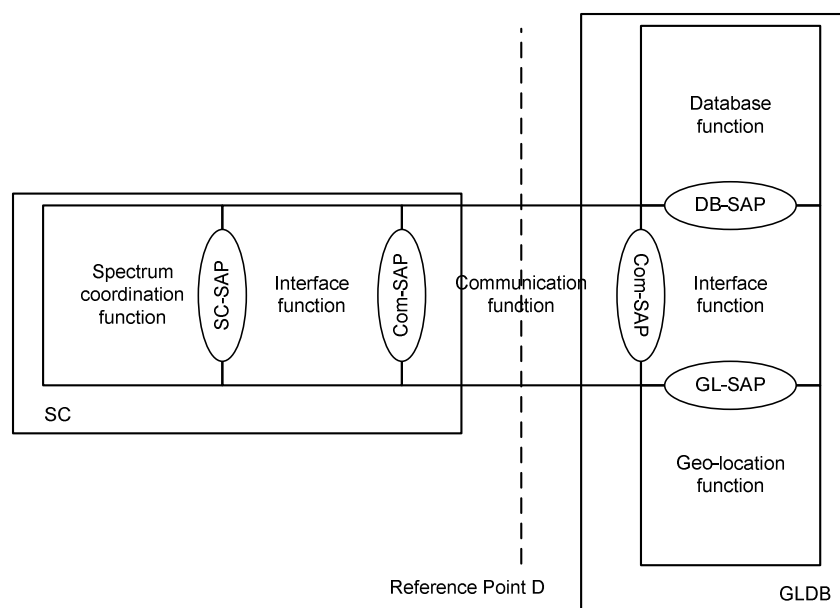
Database function

DB-SAP

Spectrum coordination function

SC-SAP

Interface function

Com-SAP

Communication function

Com-SAP

Interface function

GL-SAP

SC

Geo-location function

Reference Point D

GLDB